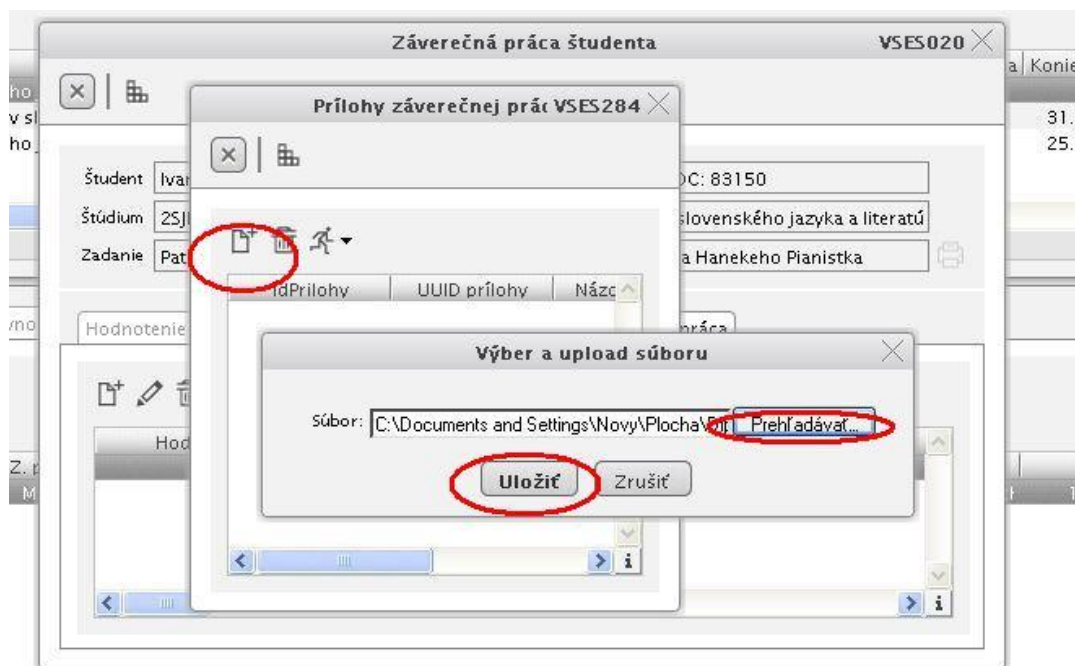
Záverečná práca študenta VSES020

a Konie
ho
v sl
ho

31.
25.

Prílohy záverečnej prác VSES284

Študent Ivar
Štúdium 2SJ
Zadanie Pat

DC: 83150
slovenského jazyka a literatú
a Hanekeho Pianistka

IdPrilohy UUID prílohy Názc

/no
Hodnotenie
práca

Výber a upload súboru

Súbor: C:\Documents and Settings\Novy\Plocha\
Prehľadávať...

Uložiť Zrušiť

Hod
Z. p
M

i
i